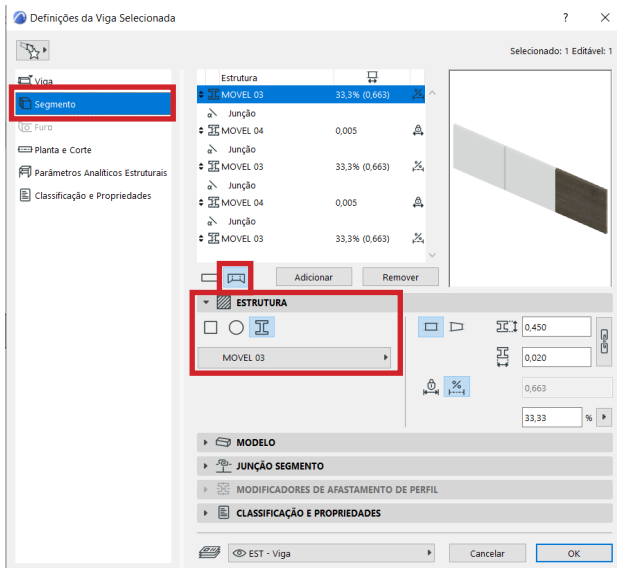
Definições da Viga Selecionada

? ×

Selecionado: 1 Editável: 1

Viga
Segmento
Furo
Planta e Corte
Parâmetros Analíticos Estruturais
Classificação e Propriedades

| Estrutura | | |
|---|---|---|
| MOVEL 03 | 33,3% (0,663) | |
| Junção | | |
| MOVEL 04 | 0,005 | |
| Junção | | |
| MOVEL 03 | 33,3% (0,663) | |
| Junção | | |
| MOVEL 04 | 0,005 | |
| Junção | | |
| MOVEL 03 | 33,3% (0,663) | |

Adicionar
Remover

ESTRUTURA

MOVEL 03

0,450
0,020
0,663
33,33 %

MODELO
JUNÇÃO SEGMENTO
MODIFICADORES DE AFASTAMENTO DE PERFIL
CLASSIFICAÇÃO E PROPRIEDADES

EST - Viga

Cancelar
OK